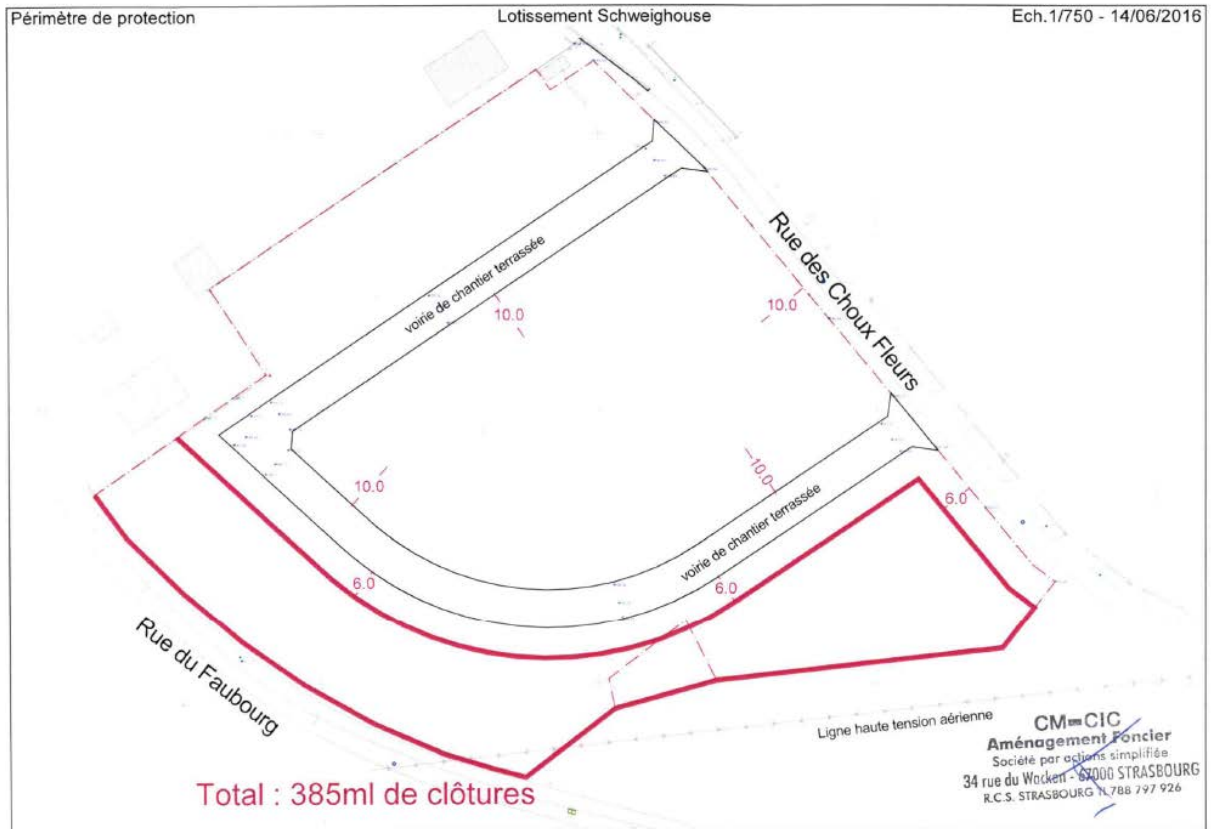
Périmètre de protection

Lotissement Schweighouse

Ech.1/750 - 14/06/2016

Rue des Choux Fleurs

voirie de chantier terrassée

10.0

10.0

10.0

10.0

6.0

voirie de chantier terrassée

6.0

6.0

Rue du Faubourg

Ligne haute tension aérienne

CM-CIC
Aménagement Foncier
Société par actions simplifiée
34 rue du Wacken - 67000 STRASBOURG
R.C.S. STRASBOURG B 788 797 926

Total : 385ml de clôtures